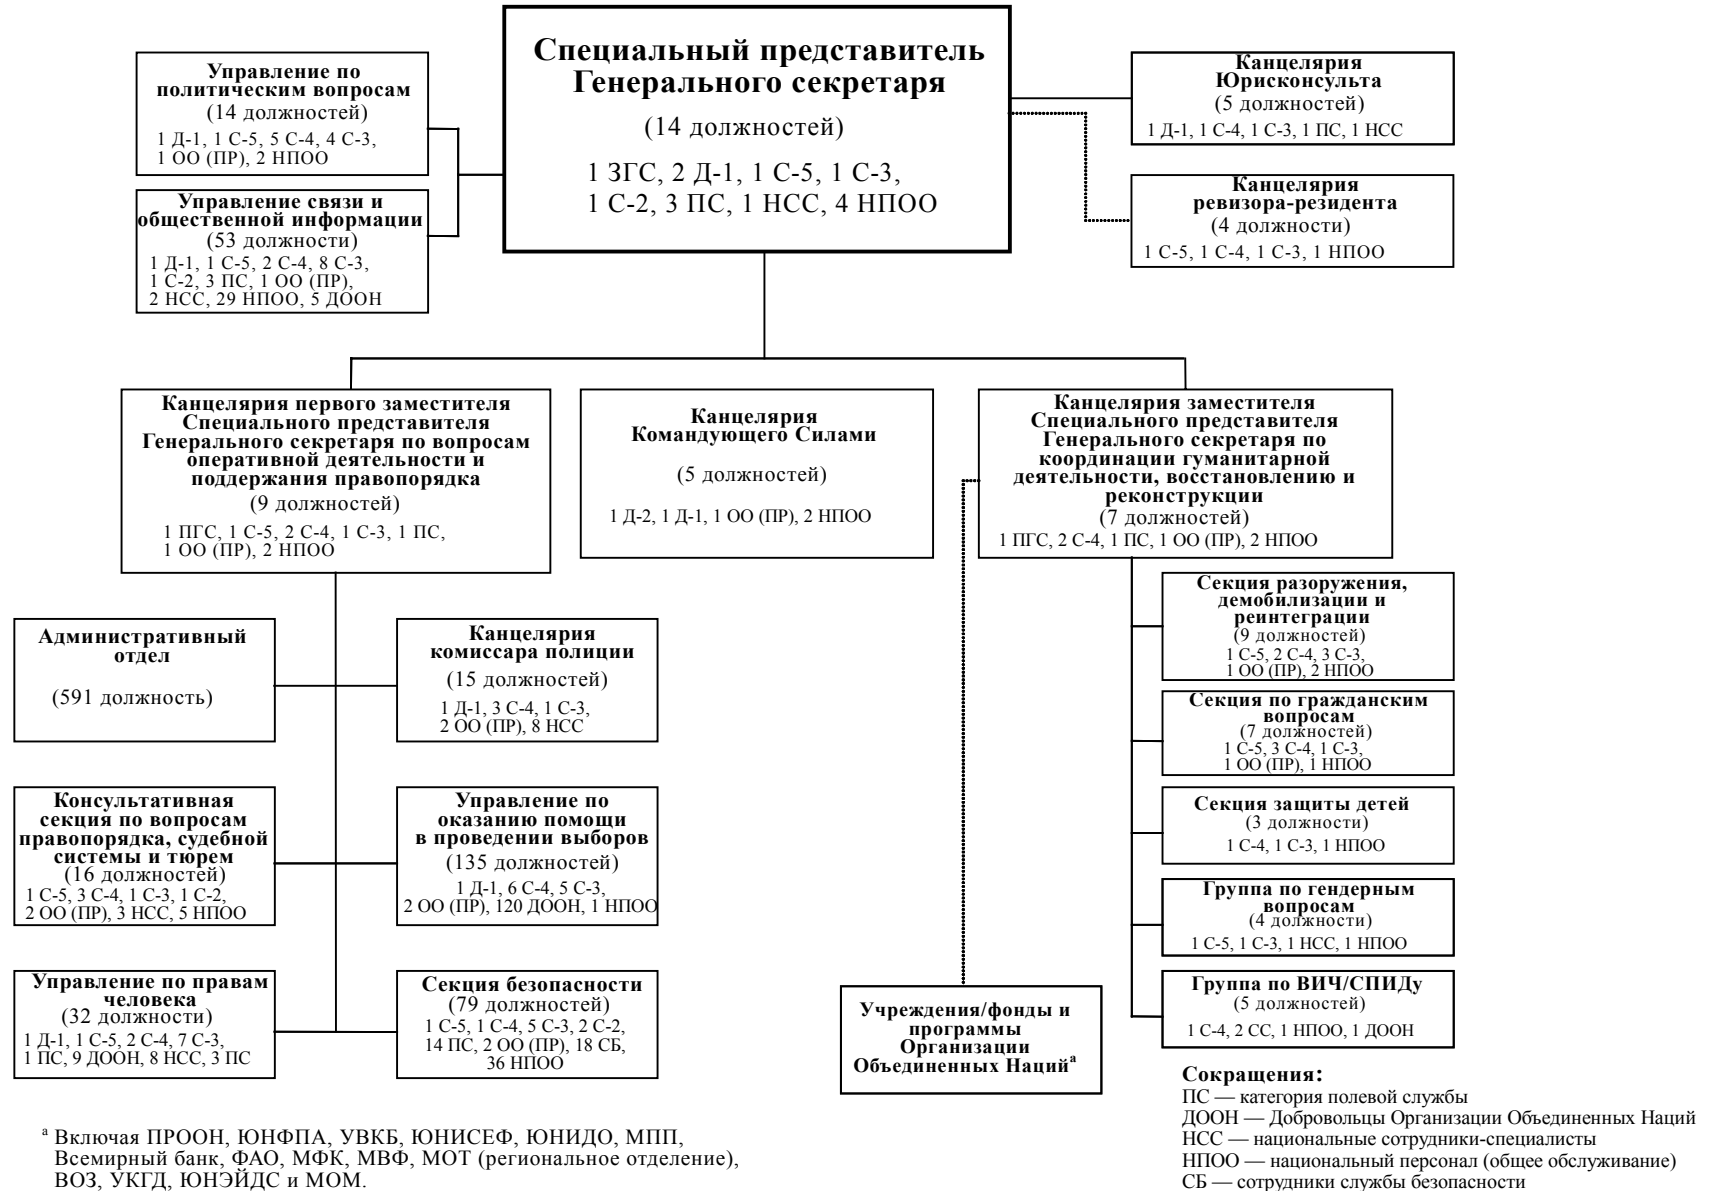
Специальный представитель Генерального секретаря
(14 должностей)
1 ЗГС, 2 Д-1, 1 С-5, 1 С-3, 1 С-2, 3 ПС, 1 НСС, 4 НПОО

Управление по политическим вопросам
(14 должностей)
1 Д-1, 1 С-5, 5 С-4, 4 С-3, 1 ОО (ПР), 2 НПОО

Управление связи и общественной информации
(53 должности)
1 Д-1, 1 С-5, 2 С-4, 8 С-3, 1 С-2, 3 ПС, 1 ОО (ПР), 2 НСС, 29 НПОО, 5 ДООН

Канцелярия Юрисконсульта
(5 должностей)
1 Д-1, 1 С-4, 1 С-3, 1 ПС, 1 НСС

Канцелярия ревизора-резидента
(4 должности)
1 С-5, 1 С-4, 1 С-3, 1 НПОО

Канцелярия первого заместителя Специального представителя Генерального секретаря по вопросам оперативной деятельности и поддержания правопорядка
(9 должностей)
1 ПГС, 1 С-5, 2 С-4, 1 С-3, 1 ПС, 1 ОО (ПР), 2 НПОО

Канцелярия Командующего Силами
(5 должностей)
1 Д-2, 1 Д-1, 1 ОО (ПР), 2 НПОО

Канцелярия заместителя Специального представителя Генерального секретаря по координации гуманитарной деятельности, восстановлению и реконструкции
(7 должностей)
1 ПГС, 2 С-4, 1 ПС, 1 ОО (ПР), 2 НПОО

Административный отдел
(591 должность)

Канцелярия комиссара полиции
(15 должностей)
1 Д-1, 3 С-4, 1 С-3, 2 ОО (ПР), 8 НСС

Консультативная секция по вопросам правопорядка, судебной системы и тюрем
(16 должностей)
1 С-5, 3 С-4, 1 С-3, 1 С-2, 2 ОО (ПР), 3 НСС, 5 НПОО

Управление по оказанию помощи в проведении выборов
(135 должностей)
1 Д-1, 6 С-4, 5 С-3, 2 ОО (ПР), 120 ДООН, 1 НПОО

Управление по правам человека
(32 должности)
1 Д-1, 1 С-5, 2 С-4, 7 С-3, 1 ПС, 9 ДООН, 8 НСС, 3 ПС

Секция безопасности
(79 должностей)
1 С-5, 1 С-4, 5 С-3, 2 С-2, 14 ПС, 2 ОО (ПР), 18 СБ, 36 НПОО

Учреждения/фонды и программы Организации Объединенных Наций$^a$

Секция разоружения, демобилизации и реинтеграции
(9 должностей)
1 С-5, 2 С-4, 3 С-3, 1 ОО (ПР), 2 НПОО

Секция по гражданским вопросам
(7 должностей)
1 С-5, 3 С-4, 1 С-3, 1 ОО (ПР), 1 НПОО

Секция защиты детей
(3 должности)
1 С-4, 1 С-3, 1 НПОО

Группа по гендерным вопросам
(4 должности)
1 С-5, 1 С-3, 1 НСС, 1 НПОО

Группа по ВИЧ/СПИДу
(5 должностей)
1 С-4, 2 СС, 1 НПОО, 1 ДООН

$^a$ Включая ПРООН, ЮНФПА, УВКБ, ЮНИСЕФ, ЮНИДО, МПП, Всемирный банк, ФАО, МФК, МВФ, МОТ (региональное отделение), ВОЗ, УКГД, ЮНЭЙДС и МОМ.

Сокращения:
ПС — категория полевой службы
ДООН — Добровольцы Организации Объединенных Наций
НСС — национальные сотрудники-специалисты
НПОО — национальный персонал (общее обслуживание)
СБ — сотрудники службы безопасности